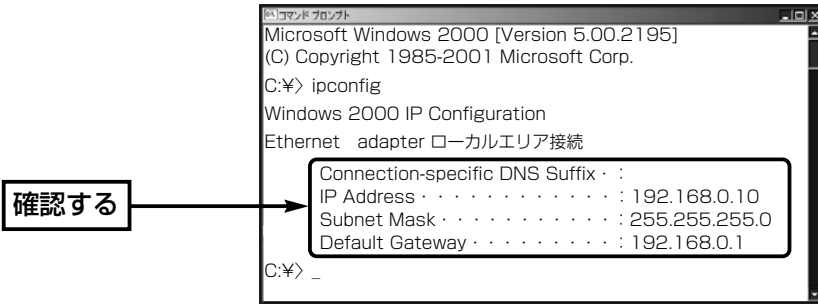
コマンド プロンプト

Microsoft Windows 2000 [Version 5.00.2195]
(C) Copyright 1985-2001 Microsoft Corp.

C:¥> ipconfig

Windows 2000 IP Configuration

Ethernet adapter ローカルエリア接続

確認する

Connection-specific DNS Suffix・ :
IP Address・・・・・・・・・・・・・: 192.168.0.10
Subnet Mask・・・・・・・・・・・・: 255.255.255.0
Default Gateway・・・・・・・・・・: 192.168.0.1

C:¥> _